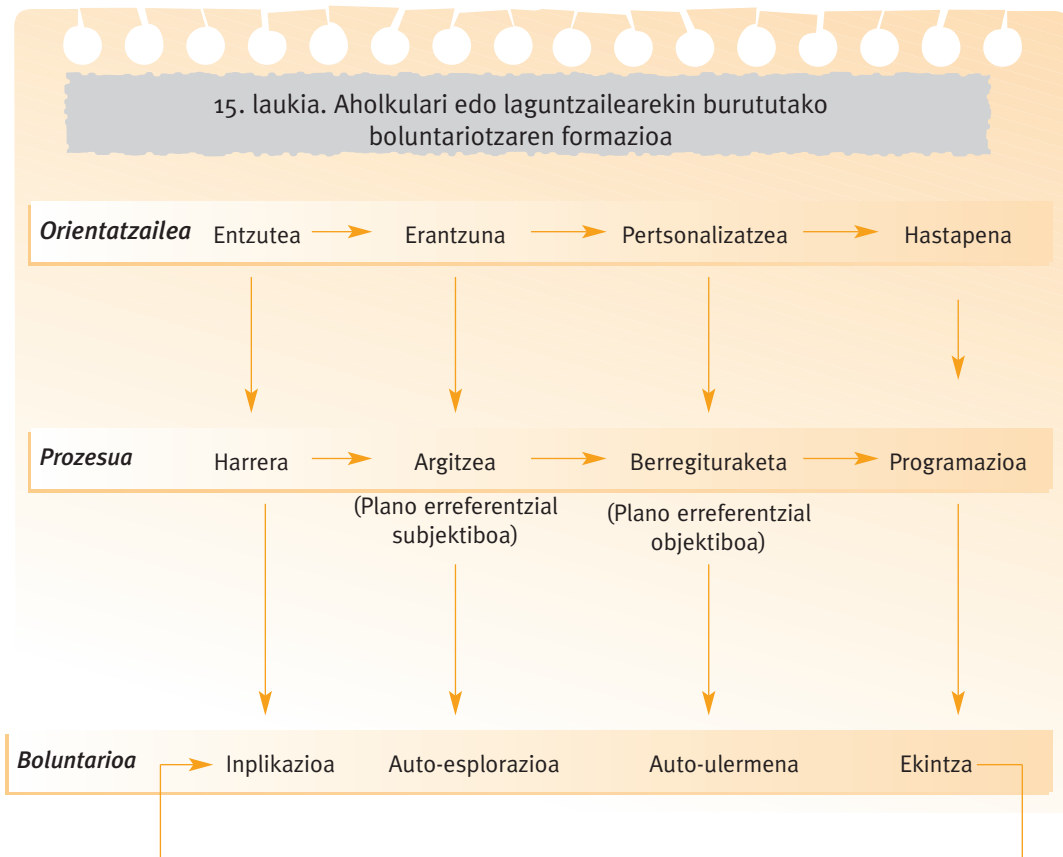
15. laukia. Aholkulari edo laguntzailearekin burututako boluntariotzaren formazioa

Orientatzailea Entzutea Erantzuna Pertsonalizatzea Hastapena

Prozesua Harrera Argitzea Berregituraketa Programazioa

(Plano erreferentzial subjektiboa)

(Plano erreferentzial objektiboa)

Boluntarioa Inplikazioa Auto-esplorazioa Auto-ulermena Ekintza